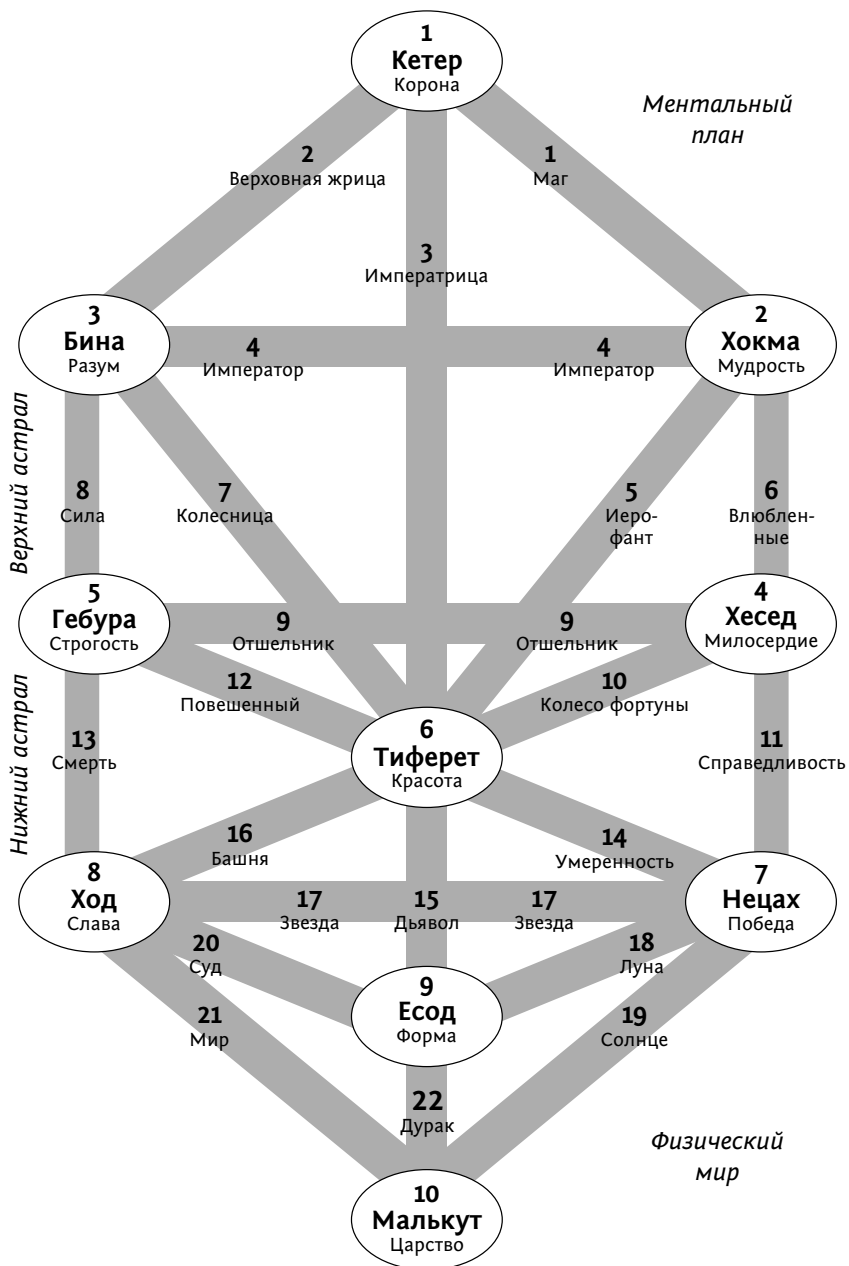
1
Кетер
Корона

Ментальный план

2
Верховная жрица

1
Маг

3
Императрица

3
Бина
Разум

4
Император

4
Император

2
Хокма
Мудрость

Верхний астрал

8
Сила

7
Колесница

5
Иерофант

6
Влюбленные

5
Гебура
Строгость

9
Отшельник

9
Отшельник

4
Хесед
Милосердие

Нижний астрал

12
Повешенный

10
Колесо фортуны

13
Смерть

6
Тиферет
Красота

11
Справедливость

16
Башня

14
Умеренность

8
Ход
Слава

17
Звезда

15
Дьявол

17
Звезда

7
Нецах
Победа

20
Суд

18
Луна

9
Есод
Форма

21
Мир

19
Солнце

22
Дурак

Физический мир

10
Малькут
Царство